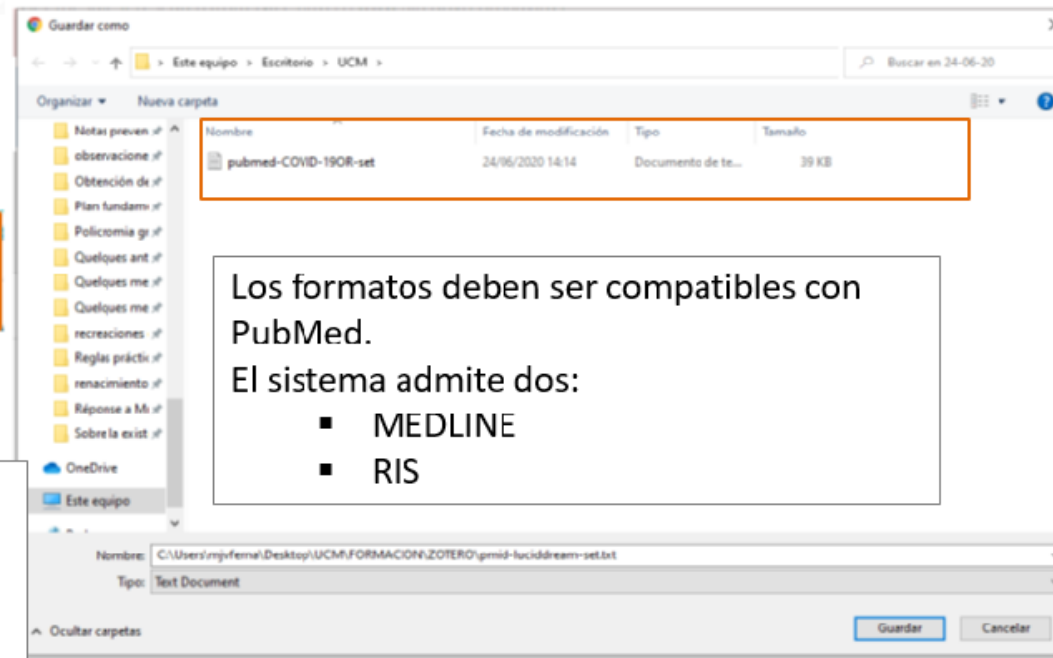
Guardar como

Este equipo > Escritorio > UCM >

Buscar en 24-06-20

Organizar ▾ Nueva carpeta

Notas preven
observacione
Obtención de
Plan fundam
Policromia g
Quelques ant
Quelques me
Quelques me
recreaciones
Reglas práctic
renacimiento
Réponse a M
Sobre la exist
OneDrive
Este equipo

| Nombre | Fecha de modificación | Tipo | Tamaño |
|---|---|---|---|
| pubmed-COVID-19OR-set | 24/06/2020 14:14 | Documento de te... | 39 KB |

Los formatos deben ser compatibles con PubMed.
El sistema admite dos:
▪ MEDLINE
▪ RIS

Nombre: C:\Users\mjvferna\Desktop\UCM\FORMACION\ZOTERO\pmid-luciddream-set.txt
Tipo: Text Document

Ocultar carpetas

Guardar Cancelar